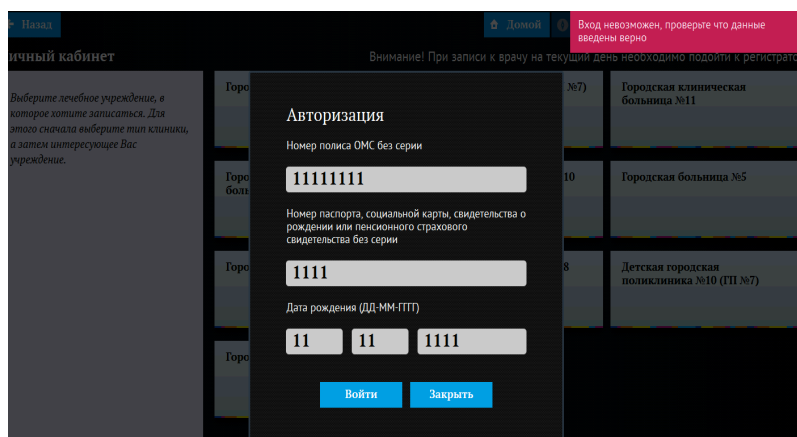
Назад

Домой

Вход невозможен, проверьте что данные введены верно

ичный кабинет

Внимание! При записи к врачу на текущий день необходимо подойти к регистрато

Выберите лечебное учреждение, в которое хотите записаться. Для этого сначала выберите тип клиники, а затем интересующее Вас учреждение.

Горо

№7)

Городская клиническая больница №11

Горо боль

10

Городская больница №5

Горо

8

Детская городская поликлиника №10 (ГП №7)

Горо

Авторизация

Номер полиса ОМС без серии

11111111

Номер паспорта, социальной карты, свидетельства о рождении или пенсионного страхового свидетельства без серии

1111

Дата рождения (ДД-ММ-ГГГ)

11

11

1111

Войти

Закрыть